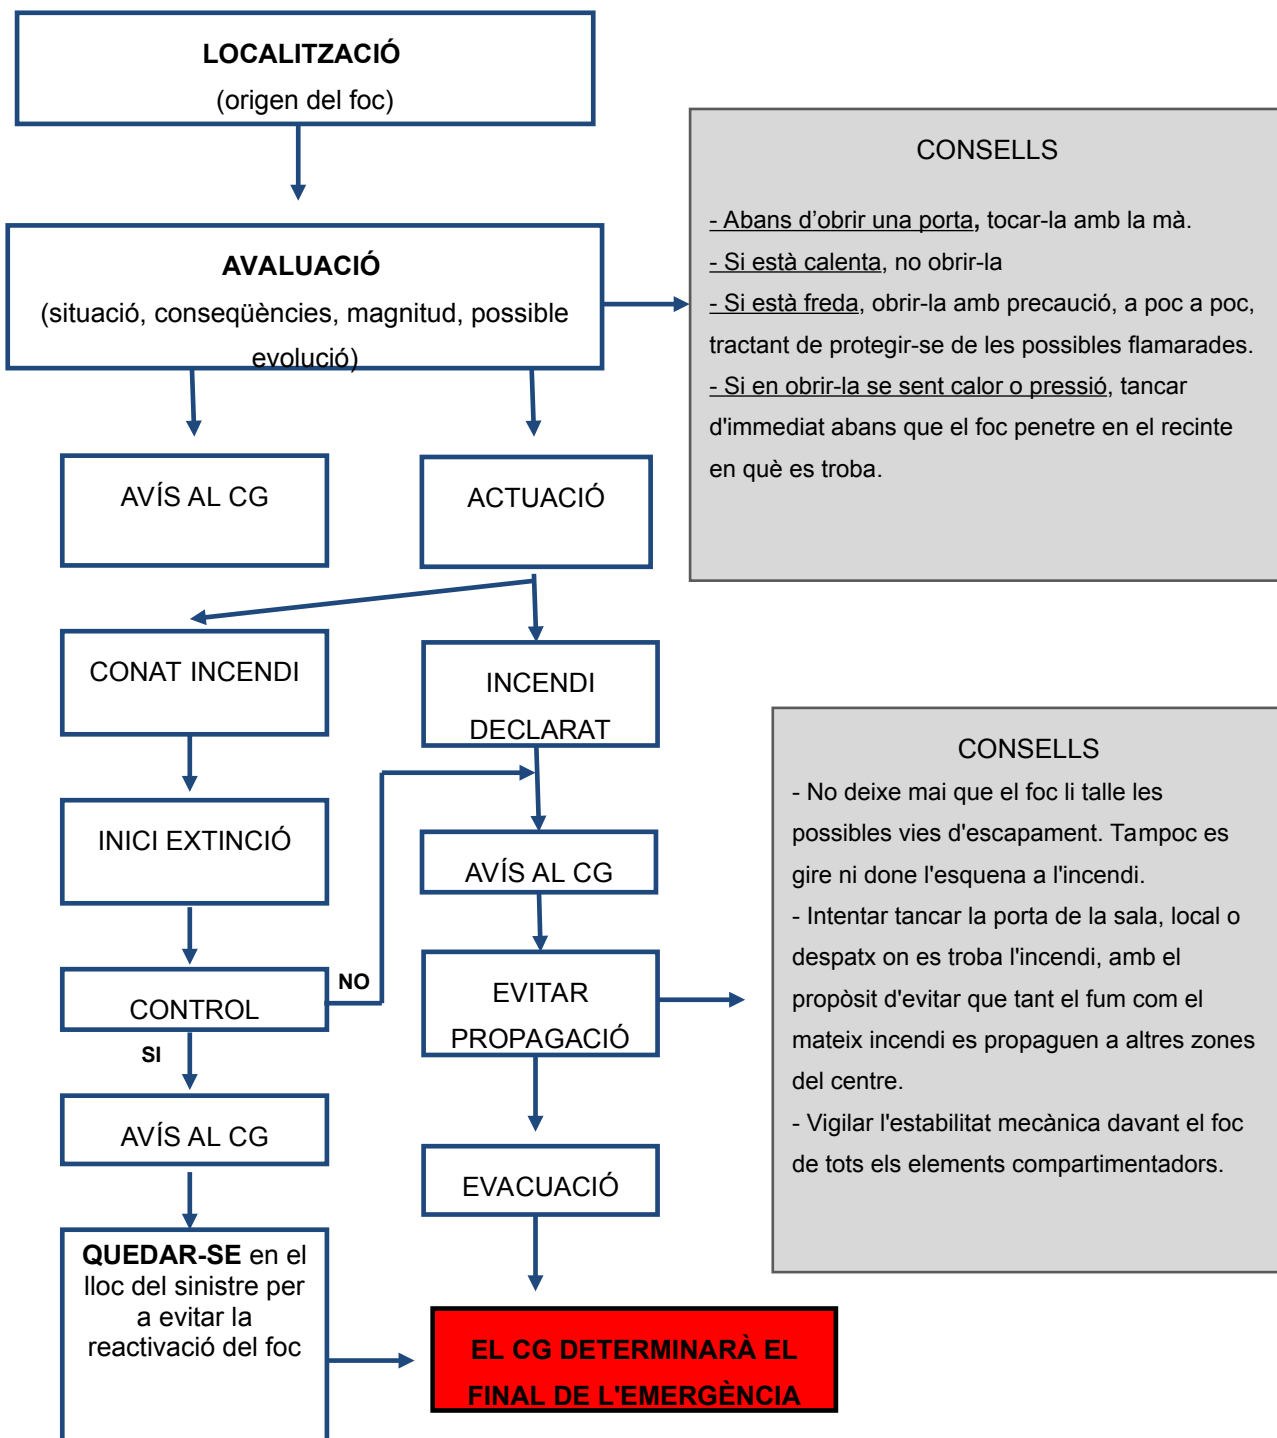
**LOCALITZACIÓ**
(origen del foc)

**AVALUACIÓ**
(situació, conseqüències, magnitud, possible evolució)

CONSELLS

- Abans d'obrir una porta, tocar-la amb la mà.
- Si està calenta, no obrir-la
- Si està freda, obrir-la amb precaució, a poc a poc, tractant de protegir-se de les possibles flamarades.
- Si en obrir-la se sent calor o pressió, tancar d'immediat abans que el foc penetre en el recinte en què es troba.

AVÍS AL CG

ACTUACIÓ

CONAT INCENDI

INCENDI DECLARAT

CONSELLS
- No deixe mai que el foc li talle les possibles vies d'escapament. Tampoc es gire ni done l'esquena a l'incendi.
- Intentar tancar la porta de la sala, local o despatx on es troba l'incendi, amb el propòsit d'evitar que tant el fum com el mateix incendi es propaguen a altres zones del centre.
- Vigilar l'estabilitat mecànica davant el foc de tots els elements compartimentadors.

INICI EXTINCIÓ

AVÍS AL CG

NO

CONTROL

SI

EVITAR PROPAGACIÓ

AVÍS AL CG

EVACUACIÓ

**QUEDAR-SE** en el lloc del sinistre per a evitar la reactivació del foc

**EL CG DETERMINARÀ EL FINAL DE L'EMERGÈNCIA**